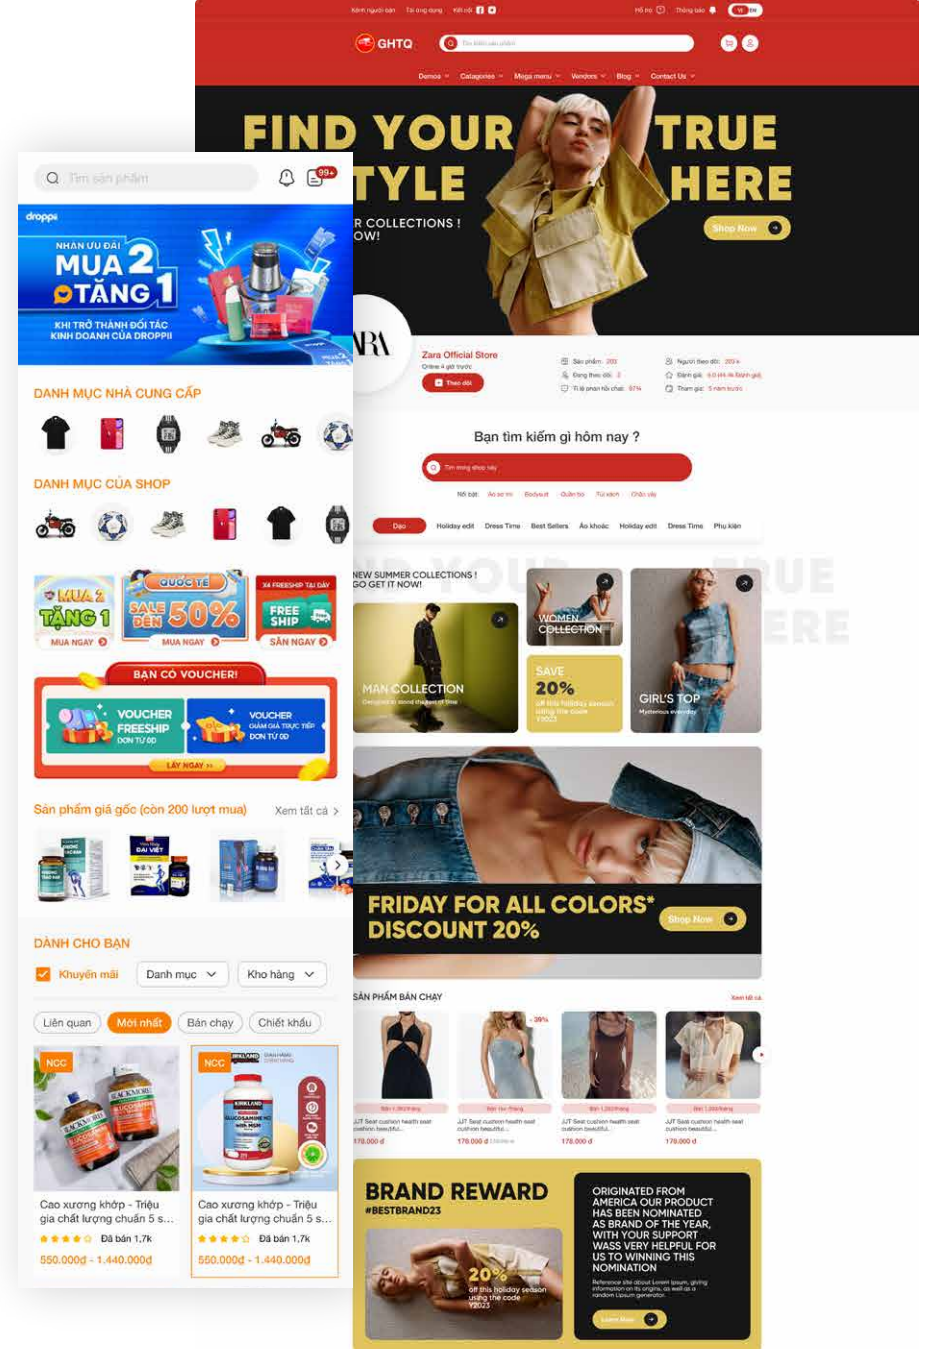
Kênh người bán Tải ứng dụng Kết nối Hỗ trợ Thông báo

GHTQ

Demos Categories Mega menu Vendors Blog Contact Us

FIND YOUR
TYLE
TRUE
HERE

R COLLECTIONS !
OW!

Shop Now

Zara Official Store

Theo dõi

Bạn tìm kiếm gì hôm nay ?

Tìm trong shop này

Đầm Holiday edit Dress Time Best Sellers Áo khoác Holiday edit Dress Time Phụ kiện

NEW SUMMER COLLECTIONS !
GO GET IT NOW!

WOMEN COLLECTION

MAN COLLECTION

SAVE 20%

GIRL'S TOP

FRIDAY FOR ALL COLORS*
DISCOUNT 20%

Shop Now

SẢN PHẨM BÁN CHẠY

Xem tất cả

170.000 đ
170.000 đ
170.000 đ
170.000 đ

BRAND REWARD
#BESTBRAND23

20%

ORIGINATED FROM AMERICA OUR PRODUCT HAS BEEN NOMINATED AS BRAND OF THE YEAR, WITH YOUR SUPPORT WASS VERY HELPFUL FOR US TO WINNING THIS NOMINATION

Learn More

Tìm sản phẩm

99+

droppi

NHẬN ƯU ĐÃI
MUA 2
TẶNG 1
KHI TRỞ THÀNH ĐỐI TÁC KINH DOANH CỦA DROPPI

DANH MỤC NHÀ CUNG CẤP

DANH MỤC CỦA SHOP

MUA 2 TẶNG 1
MUA NGAY

QUỐC TẾ
SALE ĐẾN 50%
MUA NGAY

FREE SHIP
SĂN NGAY

BẠN CÓ VOUCHER!
VOUCHER FREESHIP ĐƠN TỪ 0Đ
VOUCHER GIẢM GIÁ TRỰC TIẾP ĐƠN TỪ 0Đ
LẤY NGAY >>

Sản phẩm giá gốc (còn 200 lượt mua)
Xem tất cả >

DÀNH CHO BẠN

Khuyến mãi
Danh mục
Kho hàng

Liên quan
Mới nhất
Bán chạy
Chiết khấu

NCC
Cao xương khớp - Triệu gia chất lượng chuẩn 5 s...
Đã bán 1,7k
550.000đ - 1.440.000đ

NCC
Cao xương khớp - Triệu gia chất lượng chuẩn 5 s...
Đã bán 1,7k
550.000đ - 1.440.000đ